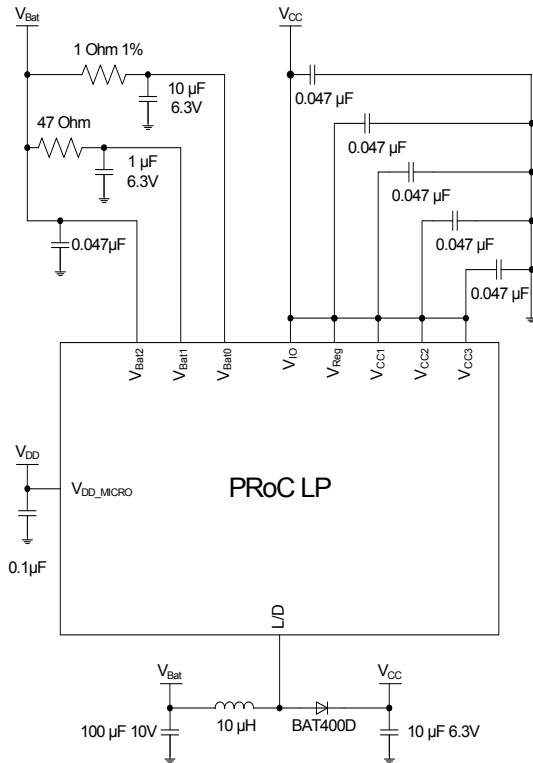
$V_{Bat}$

1 Ohm 1%

10 µF
6.3V

47 Ohm

1 µF
6.3V

0.047µF

$V_{CC}$

0.047 µF

0.047 µF

0.047 µF

0.047 µF

0.047 µF

$V_{Bat2}$ $V_{Bat1}$ $V_{Bat0}$ $V_{IO}$ $V_{Reg}$ $V_{CC1}$ $V_{CC2}$ $V_{CC3}$

$V_{DD}$

$V_{DD\_MICRO}$

PRoC LP

0.1µF

L/D

$V_{Bat}$

100 µF 10V

10 µH

BAT400D

$V_{CC}$

10 µF 6.3V